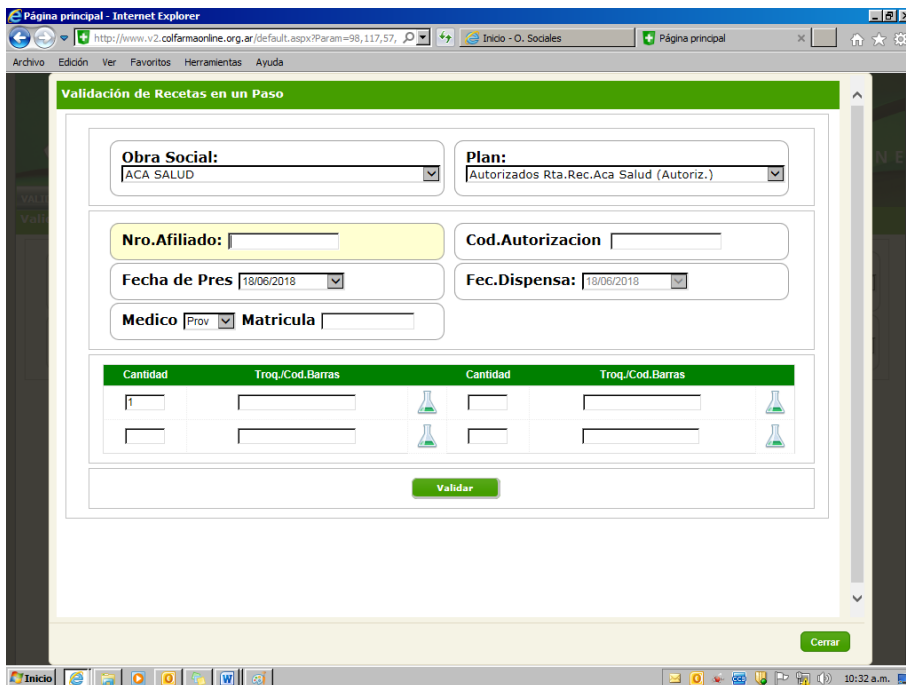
Página principal - Internet Explorer

http://www.v2.colfarmaonline.org.ar/default.aspx?Param=98,117,57,

Inicio - O. Sociales

Página principal

Archivo Edición Ver Favoritos Herramientas Ayuda

Validación de Recetas en un Paso

Obra Social:
ACA SALUD

Plan:
Autorizados Rta.Rec.Aca Salud (Autoriz.)

Nro.Afiliado:

Cod.Autorizacion

Fecha de Pres 18/06/2018

Fec.Dispensa: 18/06/2018

Medico Prov Matricula

| Cantidad | Troq./Cod.Barras | | Cantidad | Troq./Cod.Barras | |
|---|---|---|---|---|---|
| 1 | | | | | |
| | | | | | |

Validar

Cerrar

Inicio

10:32 a.m.